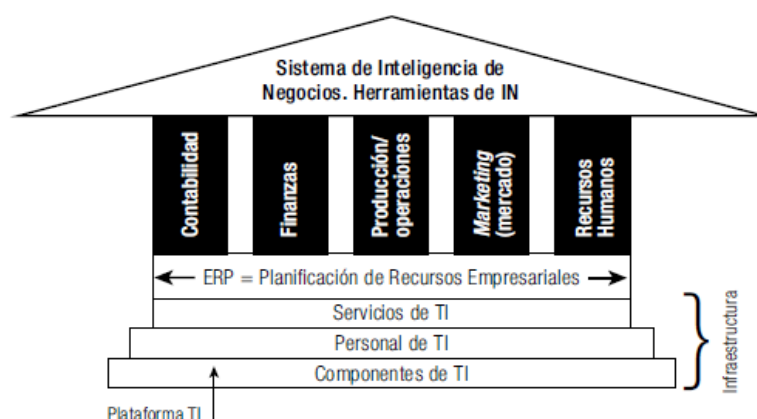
Sistema de Inteligencia de Negocios. Herramientas de IN

Contabilidad

Finanzas

Producción/ operaciones

Marketing (mercado)

Recursos Humanos

ERP = Planificación de Recursos Empresariales

Servicios de TI

Personal de TI

Componentes de TI

Infraestructura

Plataforma TI